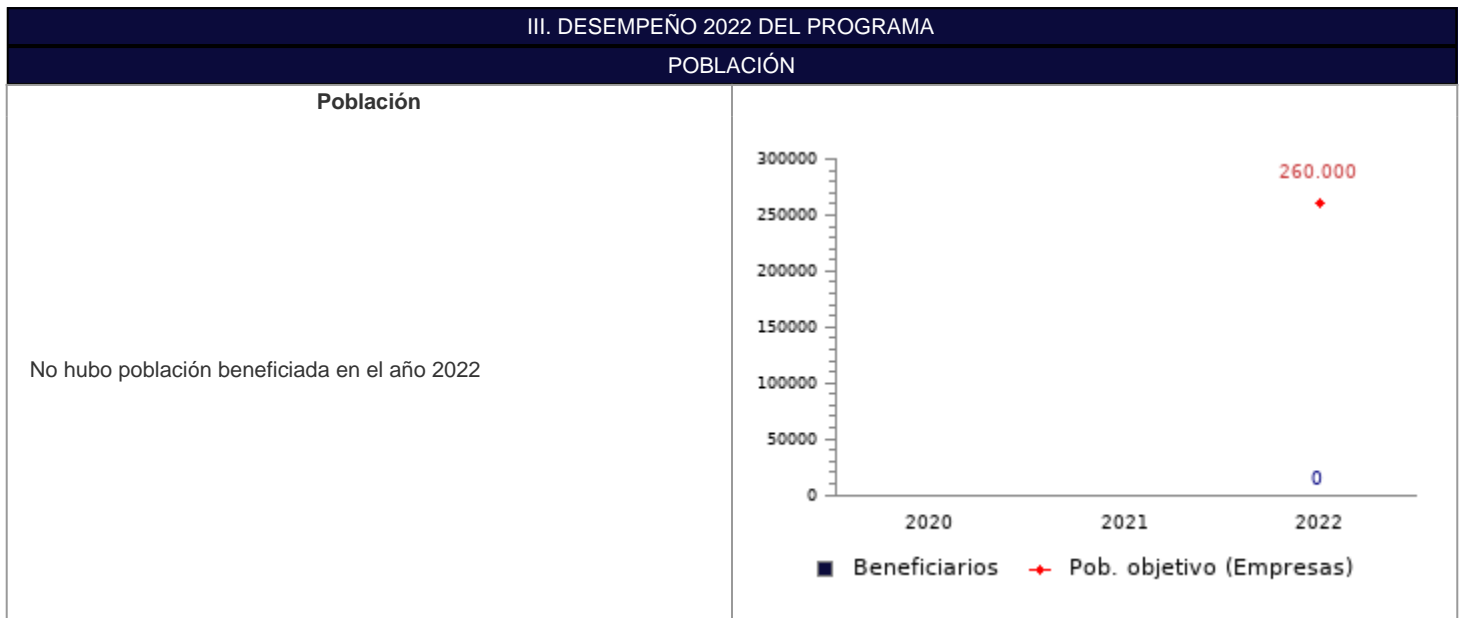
III. DESEMPEÑO 2022 DEL PROGRAMA

POBLACIÓN

Población

No hubo población beneficiada en el año 2022

300000
250000
200000
150000
100000
50000
0

260.000

0

2020 2021 2022

Beneficiarios Pob. objetivo (Empresas)